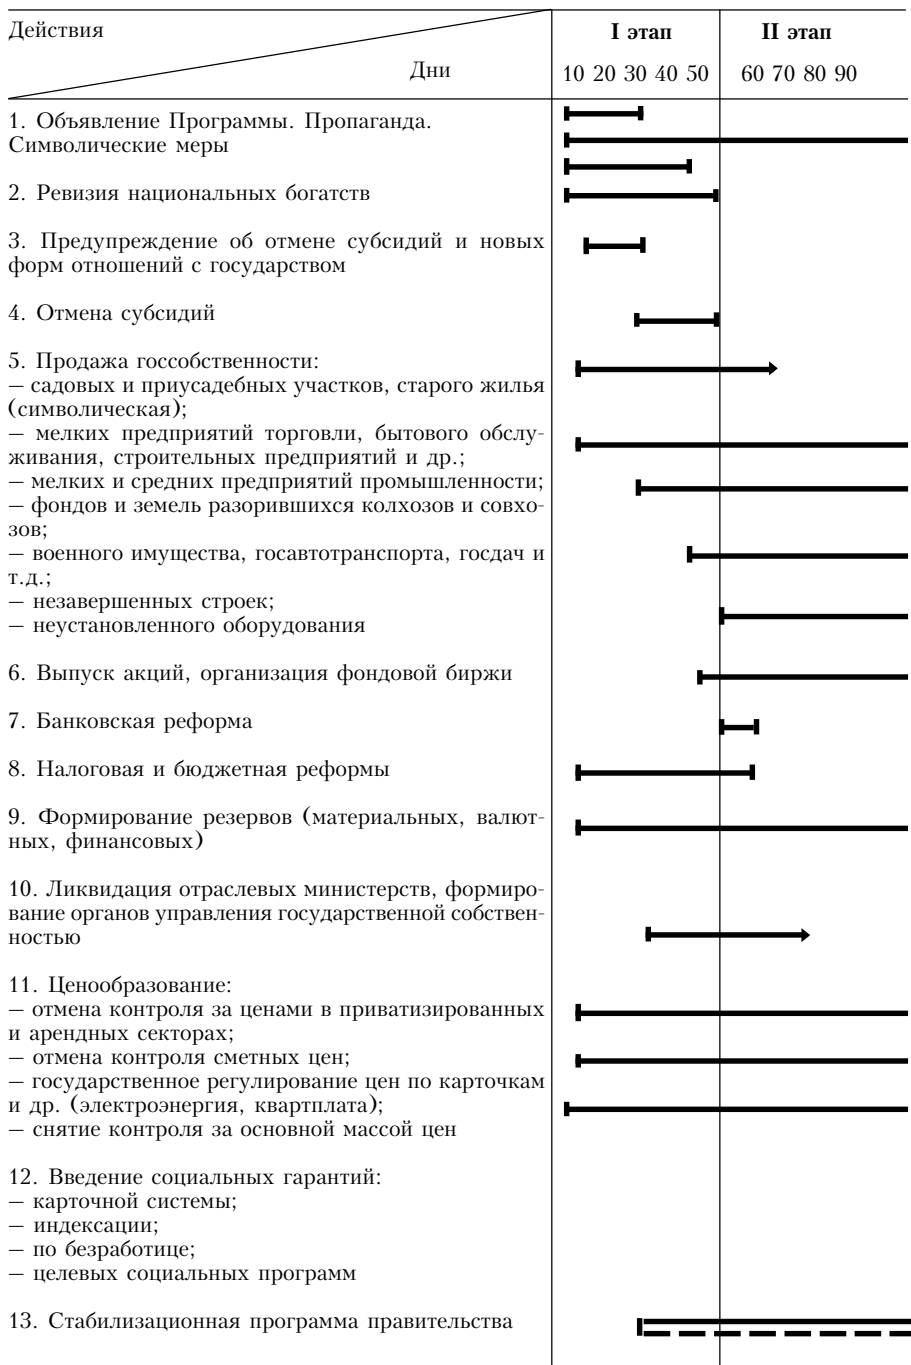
| Действия Дни | I этап 10 20 30 40 50 | II этап 60 70 80 90 |
|---|---|---|
| 1. Объявление Программы. Пропаганда. Символические меры | | |
| 2. Ревизия национальных богатств | | |
| 3. Предупреждение об отмене субсидий и новых форм отношений с государством | | |
| 4. Отмена субсидий | | |
| 5. Продажа госсобственности: — садовых и приусадебных участков, старого жилья (символическая); — мелких предприятий торговли, бытового обслуживания, строительных предприятий и др.; — мелких и средних предприятий промышленности; — фондов и земель разорившихся колхозов и совхозов; — военного имущества, госавтотранспорта, госдач и т.д.; — незавершенных строек; — неустановленного оборудования | | |
| 6. Выпуск акций, организация фондовой биржи | | |
| 7. Банковская реформа | | |
| 8. Налоговая и бюджетная реформы | | |
| 9. Формирование резервов (материальных, валютных, финансовых) | | |
| 10. Ликвидация отраслевых министерств, формирование органов управления государственной собственностью | | |
| 11. Ценообразование: — отмена контроля за ценами в приватизированных и арендных секторах; — отмена контроля сметных цен; — государственное регулирование цен по карточкам и др. (электроэнергия, квартплата); — снятие контроля за основной массой цен | | |
| 12. Введение социальных гарантий: — карточной системы; — индексации; — по безработице; — целевых социальных программ | | |
| 13. Стабилизационная программа правительства | | |